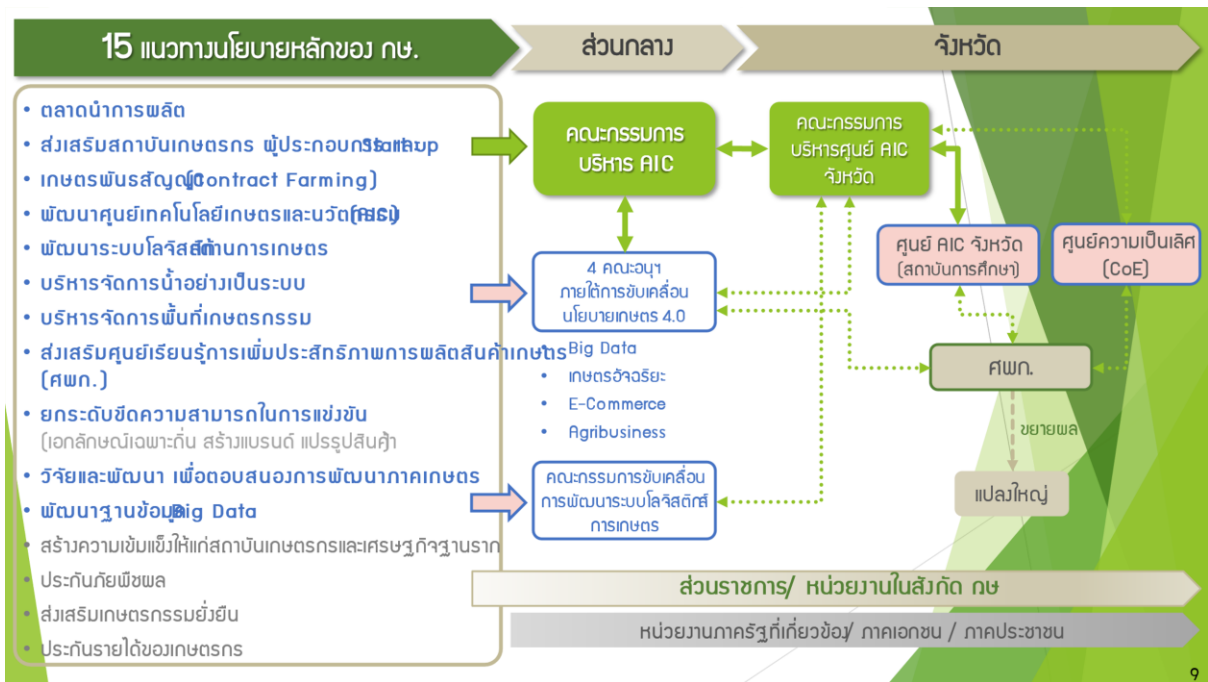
15 แนวทางนโยบายหลักของ กษ.

ส่วนกลาง

จังหวัด

• ตลาดนำการผลิต
• ส่งเสริมสถาบันเกษตรกร ผู้ประกอบการ และ Startup
• เกษตรพันธสัญญา (Contract Farming)
• พัฒนาศูนย์เทคโนโลยีเกษตรและนวัตกรรม (AIC)
• พัฒนาระบบโลจิสติกส์ด้านการเกษตร
• บริหารจัดการน้ำอย่างเป็นระบบ
• บริหารจัดการพื้นที่เกษตรกรรม
• ส่งเสริมศูนย์เรียนรู้การเพิ่มประสิทธิภาพการผลิตสินค้าเกษตร (ศพก.)
• ยกระดับขีดความสามารถในการแข่งขัน (เอกลักษณ์เฉพาะถิ่น สร้างแบรนด์ แปรรูปสินค้า)
• วิจัยและพัฒนา เพื่อตอบสนองการพัฒนาภาคเกษตร
• พัฒนาฐานข้อมูล Big Data
• สร้างความเข้มแข็งให้แก่สถาบันเกษตรกรและเศรษฐกิจฐานราก
• ประกันภัยพืชผล
• ส่งเสริมเกษตรกรรมยั่งยืน
• ประกันรายได้ของเกษตรกร

คณะกรรมการบริหาร AIC

คณะกรรมการบริหารศูนย์ AIC จังหวัด

ศูนย์ AIC จังหวัด (สถาบันการศึกษา)

ศูนย์ความเป็นเลิศ (CoE)

4 คณะอนุฯ ภายใต้การขับเคลื่อนนโยบายเกษตร 4.0

• Big Data
• เกษตรอัจฉริยะ
• E-Commerce
• Agribusiness

ศพก.

ขยายผล

แปลงใหญ่

คณะกรรมการขับเคลื่อนการพัฒนาระบบโลจิสติกส์การเกษตร

ส่วนราชการ/ หน่วยงานในสังกัด กษ

หน่วยงานภาครัฐที่เกี่ยวข้อง/ ภาคเอกชน / ภาคประชาชน

9